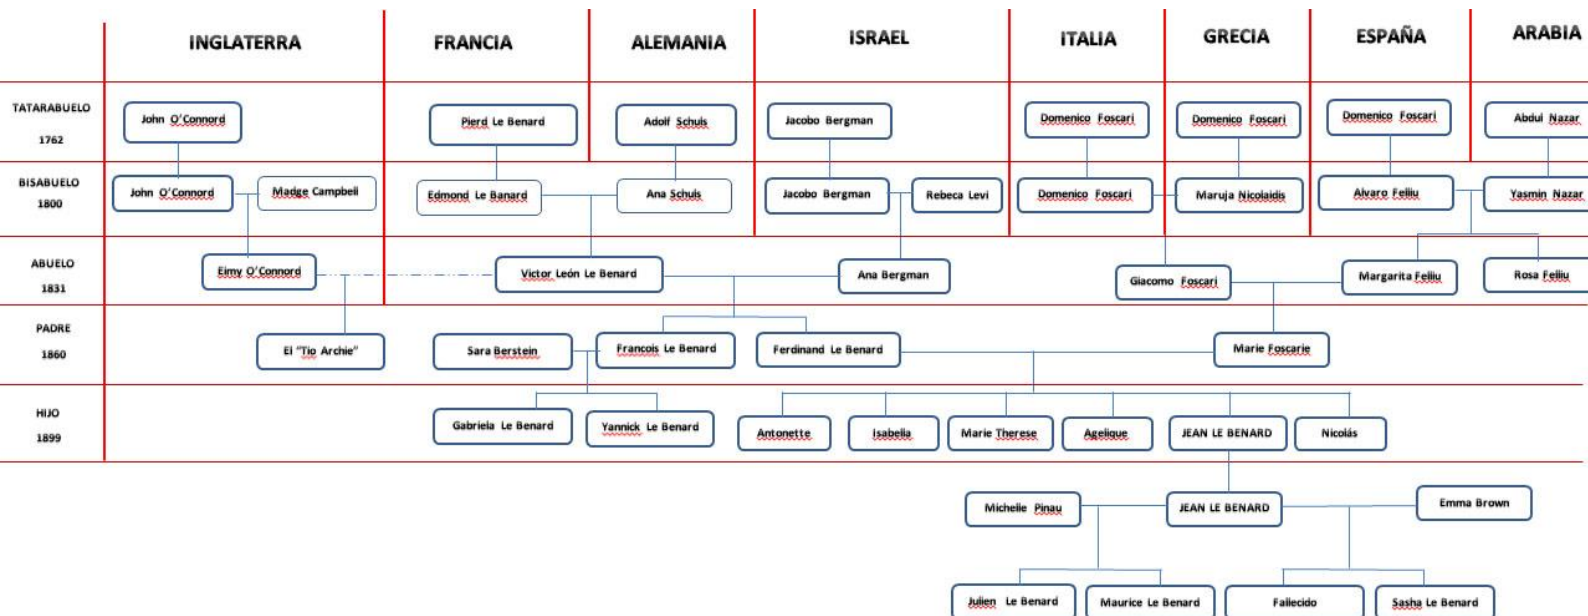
| | INGLATERRA | FRANCIA | ALEMANIA | ISRAEL | ITALIA | GRECIA | ESPAÑA | ARABIA |
|---|---|---|---|---|---|---|---|---|
| TATARABUELO 1762 | John O'Connord | Pierd Le Benard | Adolf Schuis | Jacobo Bergman | Domenico Foscari | Domenico Foscari | Domenico Foscari | Abdul Nazar |
| BISABUELO 1800 | John O'Connord, Madge Campbell | Edmond Le Banard | Ana Schuis | Jacobo Bergman, Rebeca Levi | Domenico Foscari | Maruja Nicolaidis | Alvaro Feliu | Yasmin Nazar |
| ABUELO 1831 | Eimy O'Connord | Victor León Le Benard | | Ana Bergman | Giacomo Foscari | | Margarita Feliu | Rosa Feliu |
| PADRE 1860 | El "Tio Archie" | Sara Berstein | Francois Le Benard | Ferdinand Le Benard | | Marie Foscarie | | |
| HIJO 1899 | | Gabriela Le Benard | Yannick Le Benard | Antonette, Isabella, Marie Therese | Agelique | JEAN LE BENARD | Nicolás | |

Michelle Pinau
JEAN LE BENARD
Emma Brown

Julien Le Benard
Maurice Le Benard
Fallecido
Sasha Le Benard